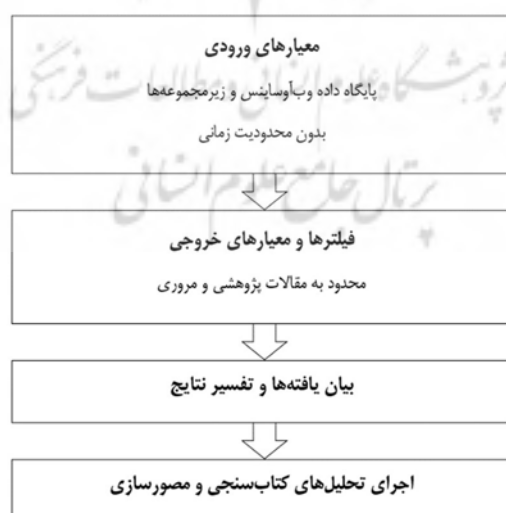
معیارهای ورودی
پایگاه داده وب‌آوساینس و زیرمجموعه‌ها
بدون محدودیت زمانی

فیلترها و معیارهای خروجی
محدود به مقالات پژوهشی و مروری

بیان یافته‌ها و تفسیر نتایج

اجرای تحلیل‌های کتاب‌سنجی و مصورسازی

پژوهشگاه علوم انسانی و مطالعات فرهنگی
پرتال جامع علوم انسانی